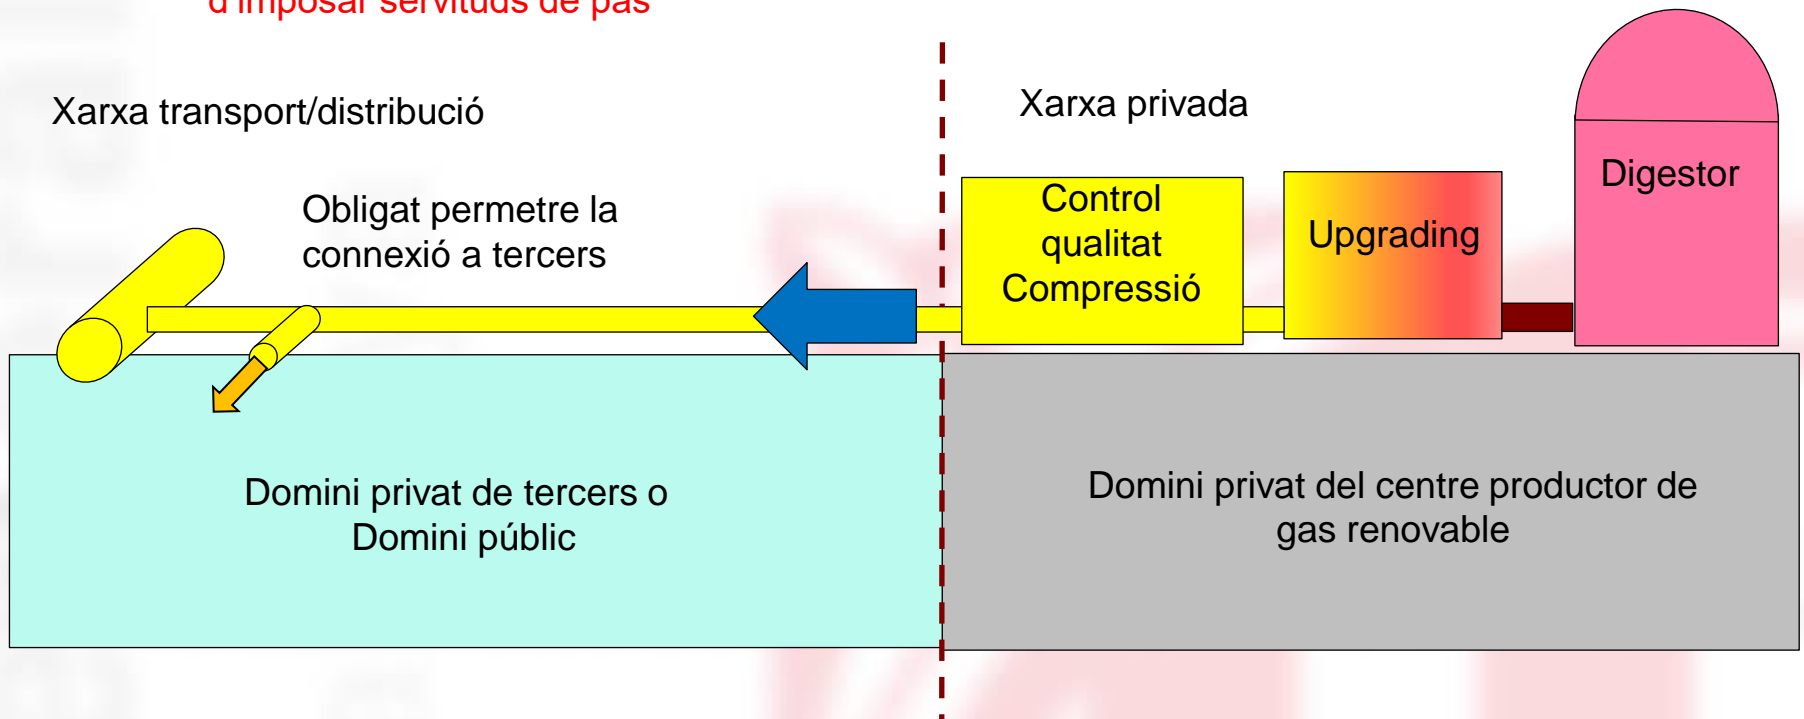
d'imposar servituds de pas

Xarxa transport/distribució

Xarxa privada

Obligat permetre la connexió a tercers

Control qualitat Compressió

Upgrading

Digestor

Domini privat de tercers o Domini públic

Domini privat del centre productor de gas renovable